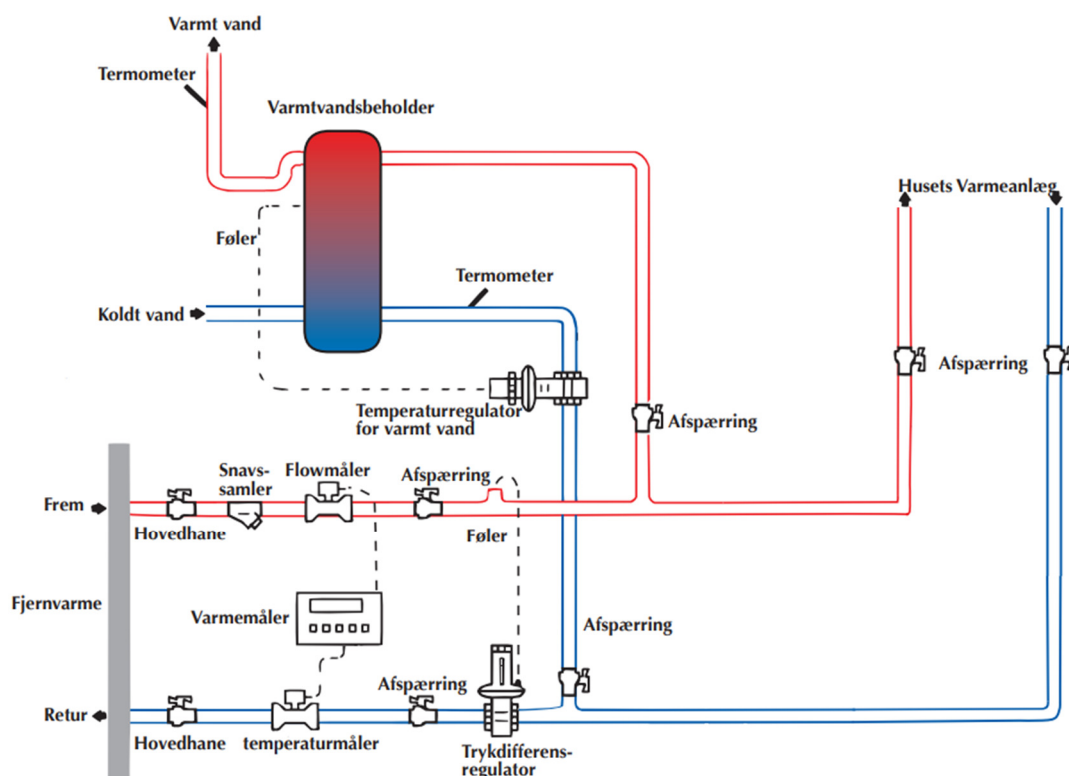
Varmt vand

Termometer

Varmtvandsbeholder

Husets Varmeanlæg

Føler

Termometer

Koldt vand

Afspærring

Temperaturregulator for varmt vand

Afspærring

Snavssamler

Flowmåler

Afspærring

Frem

Hovedhane

Føler

Fjernvarme

Varmemåler

Afspærring

Afspærring

Retur

Hovedhane

temperaturmåler

Trykdifferensregulator